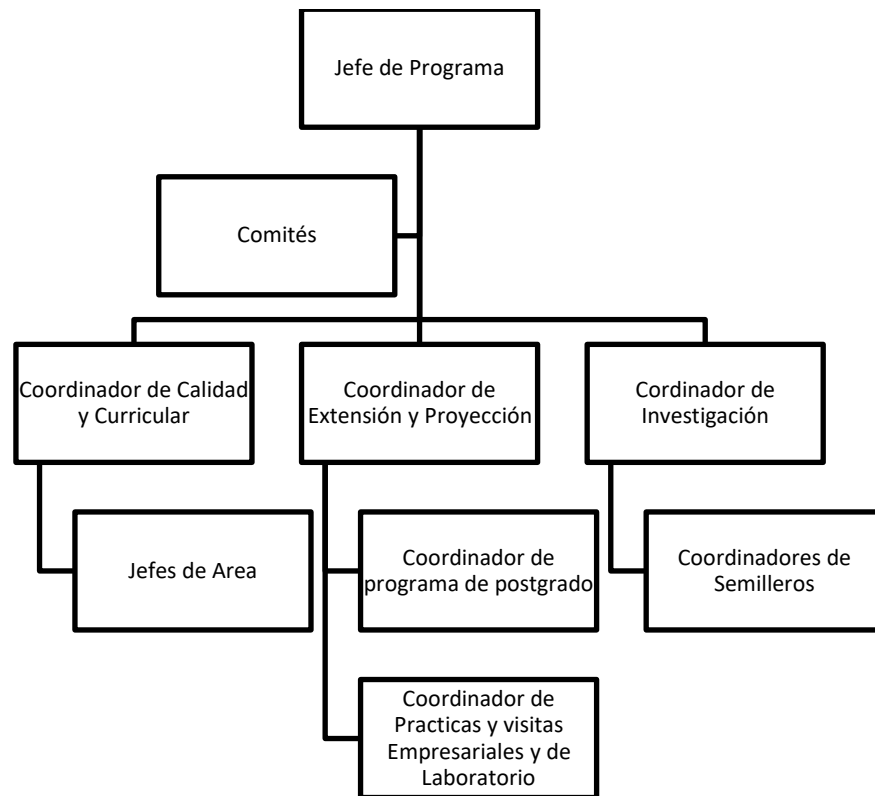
Jefe de Programa

Comités

Coordinador de Calidad y Curricular

Coordinador de Extensión y Proyección

Cordinador de Investigación

Jefes de Area

Coordinador de programa de postgrado

Coordinadores de Semilleros

Coordinador de Practicas y visitas Empresariales y de Laboratorio